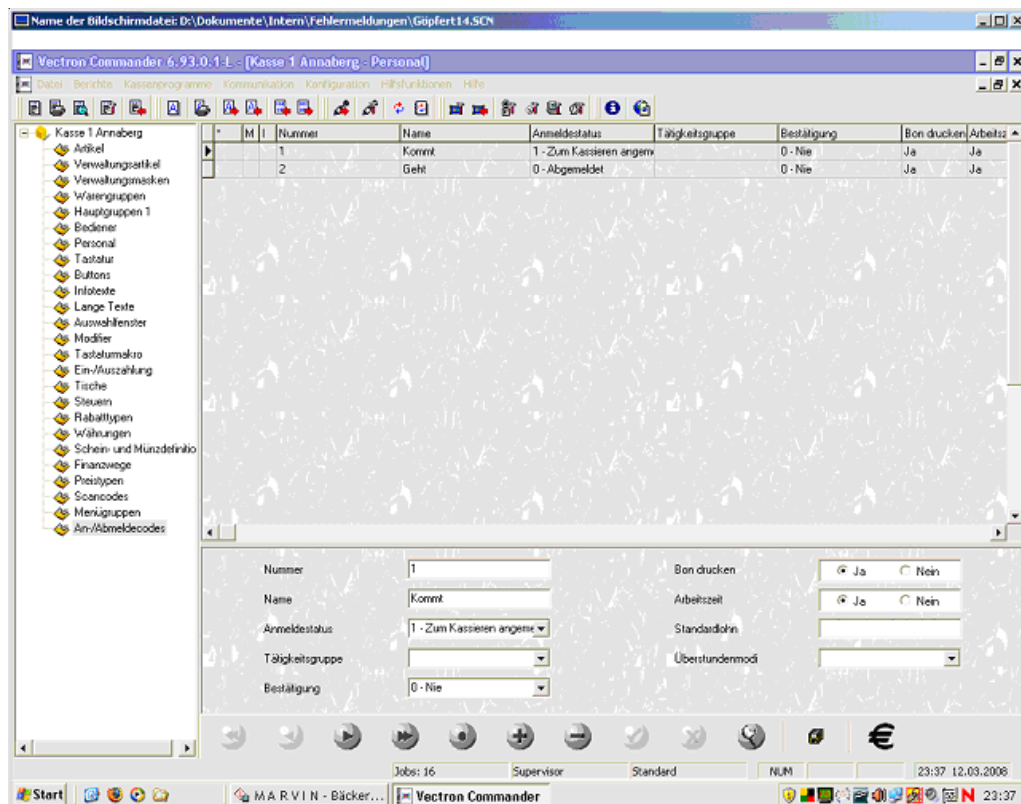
Name der Bildschirmdatei: D:\Dokumente\Intern\Fehlermeldungen\Göpfert14.SCN

Vectron Commander 6.93.0.1 L - [Kasse 1 Annaberg - Personal]

Datei Berichte Kassenprogramme Kommunikation Konfiguration Hilfsfunktionen Hilfe

Kasse 1 Annaberg
Artikel
Verwaltungsartikel
Verwaltungsmasken
Warengruppen
Hauptgruppen 1
Bediener
Personal
Tastatur
Buttons
Infotexte
Lange Texte
Auswahlfenster
Modifier
Tastaturmakro
Ein-/Auszahlung
Tische
Steuern
Rabatttypen
Währungen
Schein- und Münzdefinitio
Finanzwege
Preistypen
Scancodes
Menügruppen
An-/Abmeldecodes

| * | M | I | Nummer | Name | Anmeldestatus | Tätigkeitsgruppe | Bestätigung | Bon drucken | Arbeitsz |
|---|---|---|---|---|---|---|---|---|---|
| | | | 1 | Kommt | 1 - Zum Kassieren angem | | 0 - Nie | Ja | Ja |
| | | | 2 | Geht | 0 - Abgemeldet | | 0 - Nie | Ja | Ja |

Nummer 1
Name Kommt
Anmeldestatus 1 - Zum Kassieren angem
Tätigkeitsgruppe
Bestätigung 0 - Nie
Bon drucken Ja Nein
Arbeitszeit Ja Nein
Standardlohn
Überstundenmodi

Jobs: 16 Supervisor Standard NUM 23:37 12.03.2008

Start MARVIN - Bäcker... Vectron Commander 23:37